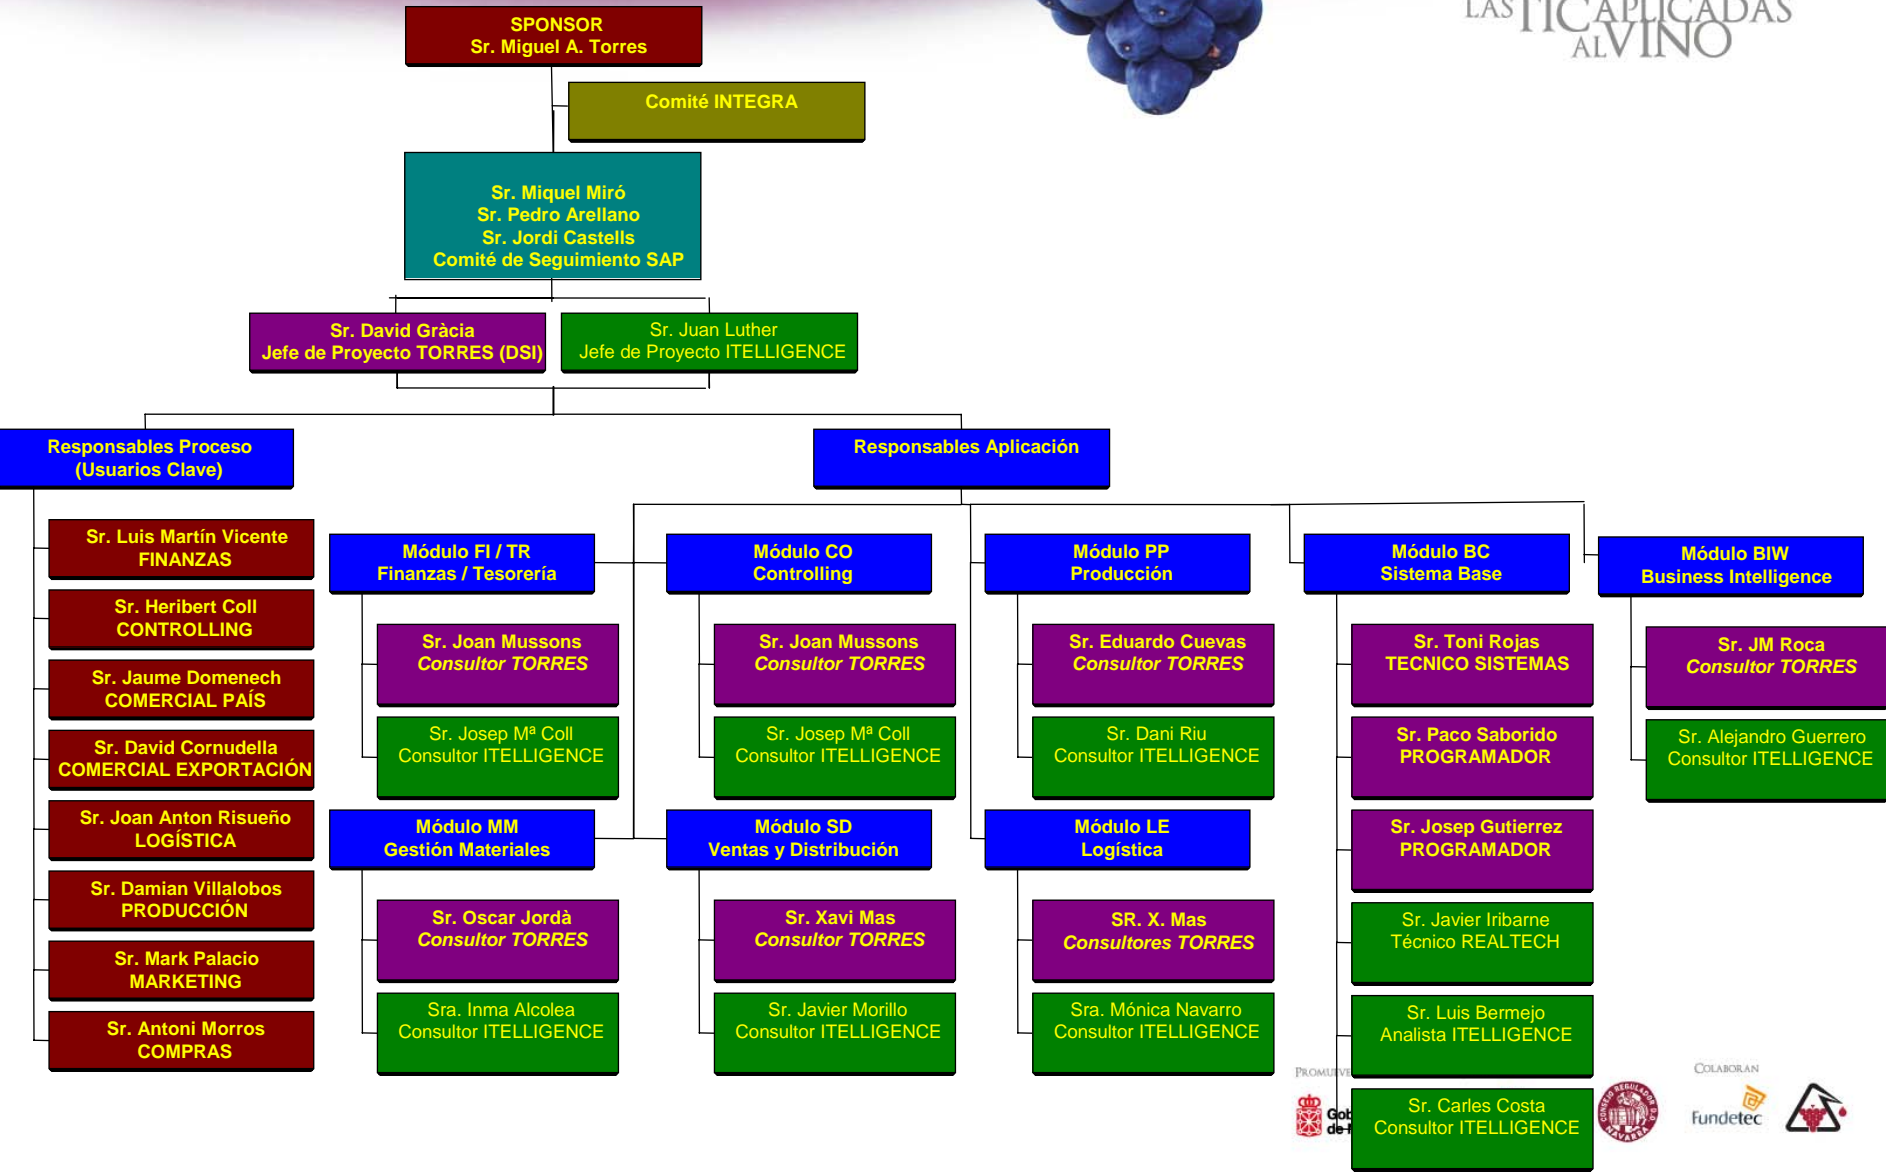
SPONSOR
Sr. Miguel A. Torres

LAS TIC APLICADAS AL VINO

Comité INTEGRA

Sr. Miquel Miró
Sr. Pedro Arellano
Sr. Jordi Castells
Comité de Seguimiento SAP

Sr. David Gràcia
Jefe de Proyecto TORRES (DSI)

Sr. Juan Luther
Jefe de Proyecto ITELLIGENCE

Responsables Proceso
(Usuarios Clave)

Responsables Aplicación

Sr. Luis Martín Vicente
FINANZAS

Sr. Heribert Coll
CONTROLLING

Sr. Jaume Domenech
COMERCIAL PAÍS

Sr. David Cornudella
COMERCIAL EXPORTACIÓN

Sr. Joan Anton Risueño
LOGÍSTICA

Sr. Damian Villalobos
PRODUCCIÓN

Sr. Mark Palacio
MARKETING

Sr. Antoni Morros
COMPRAS

Módulo FI / TR
Finanzas / Tesorería

Sr. Joan Mussons
Consultor TORRES

Sr. Josep Mª Coll
Consultor ITELLIGENCE

Módulo CO
Controlling

Sr. Joan Mussons
Consultor TORRES

Sr. Josep Mª Coll
Consultor ITELLIGENCE

Módulo PP
Producción

Sr. Eduardo Cuevas
Consultor TORRES

Sr. Dani Riu
Consultor ITELLIGENCE

Módulo BC
Sistema Base

Sr. Toni Rojas
TECNICO SISTEMAS

Sr. Paco Saborido
PROGRAMADOR

Sr. Josep Gutierrez
PROGRAMADOR

Sr. Javier Iribarne
Técnico REALTECH

Sr. Luis Bermejo
Analista ITELLIGENCE

Sr. Carles Costa
Consultor ITELLIGENCE

Módulo BIW
Business Intelligence

Sr. JM Roca
Consultor TORRES

Sr. Alejandro Guerrero
Consultor ITELLIGENCE

Módulo MM
Gestión Materiales

Sr. Oscar Jordà
Consultor TORRES

Sra. Inma Alcolea
Consultor ITELLIGENCE

Módulo SD
Ventas y Distribución

Sr. Xavi Mas
Consultor TORRES

Sr. Javier Morillo
Consultor ITELLIGENCE

Módulo LE
Logística

SR. X. Mas
Consultores TORRES

Sra. Mónica Navarro
Consultor ITELLIGENCE

PROMUEVE
Gob de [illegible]

COLABORAN
Fundetec